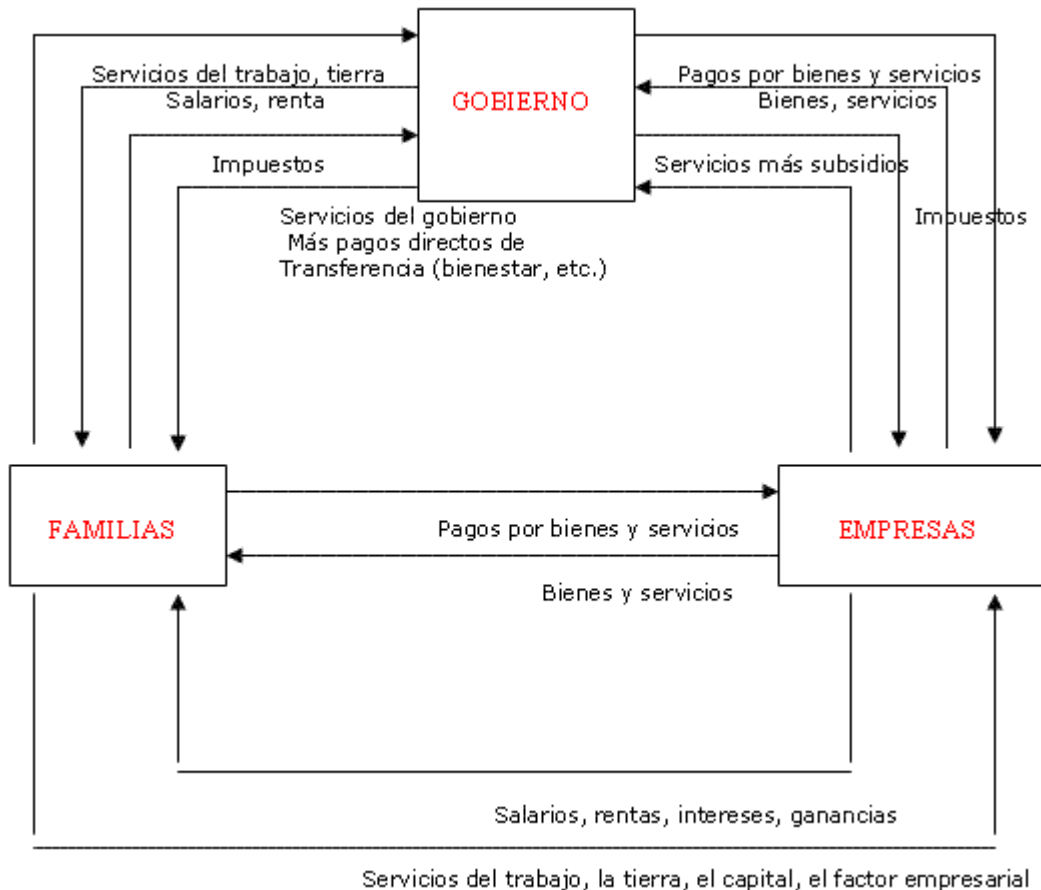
GOBIERNO

Servicios del trabajo, tierra
Salarios, renta

Impuestos

Servicios del gobierno
Más pagos directos de
Transferencia (bienestar, etc.)

Pagos por bienes y servicios
Bienes, servicios

Servicios más subsidios

Impuestos

FAMILIAS

Pagos por bienes y servicios

Bienes y servicios

EMPRESAS

Salarios, rentas, intereses, ganancias

Servicios del trabajo, la tierra, el capital, el factor empresarial